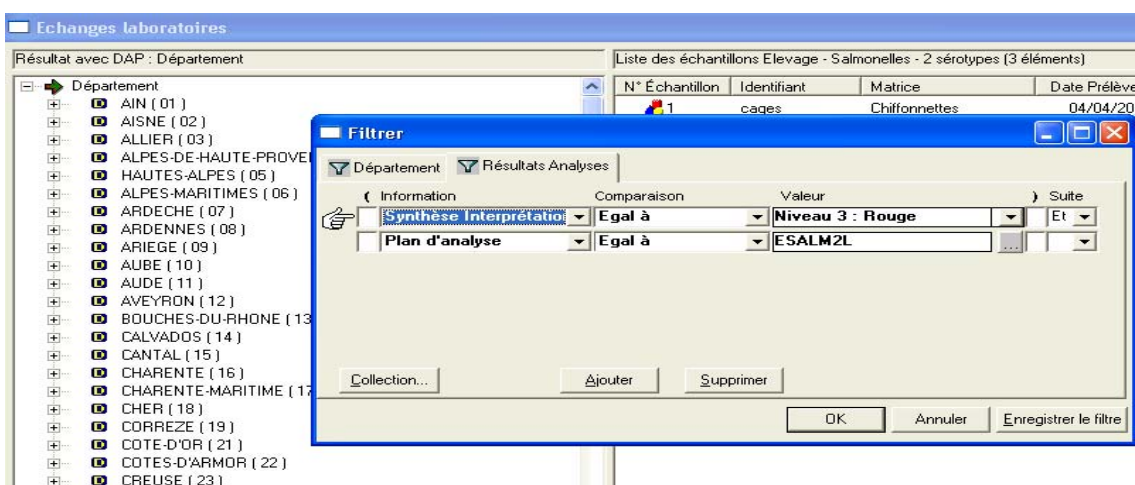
Echanges laboratoires

Résultat avec DAP : Département

Département
AIN ( 01 )
AISNE ( 02 )
ALLIER ( 03 )
ALPES-DE-HAUTE-PROVE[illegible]
HAUTES-ALPES ( 05 )
ALPES-MARITIMES ( 06 )
ARDECHE ( 07 )
ARDENNES ( 08 )
ARIEGE ( 09 )
AUBE ( 10 )
AUDE ( 11 )
AVEYRON ( 12 )
BOUCHES-DU-RHONE ( 13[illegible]
CALVADOS ( 14 )
CANTAL ( 15 )
CHARENTE ( 16 )
CHARENTE-MARITIME ( 17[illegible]
CHER ( 18 )
CORREZE ( 19 )
COTE-D'OR ( 21 )
COTES-D'ARMOR ( 22 )
CREUSE ( 23 )

Liste des échantillons Elevage - Salmonelles - 2 sérotypes (3 éléments)

| N° Échantillon | Identifiant | Matrice | Date Prélève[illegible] |
|---|---|---|---|
| 1 | cages | Chiffonnettes | 04/04/20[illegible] |

Filtrer

Département | Résultats Analyses

| ( | Information | Comparaison | Valeur | ) | Suite |
|---|---|---|---|---|---|
| | Synthèse Interprétatio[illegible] | Egal à | Niveau 3 : Rouge | | Et |
| | Plan d'analyse | Egal à | ESALM2L | | |

Collection... Ajouter Supprimer

OK Annuler Enregistrer le filtre